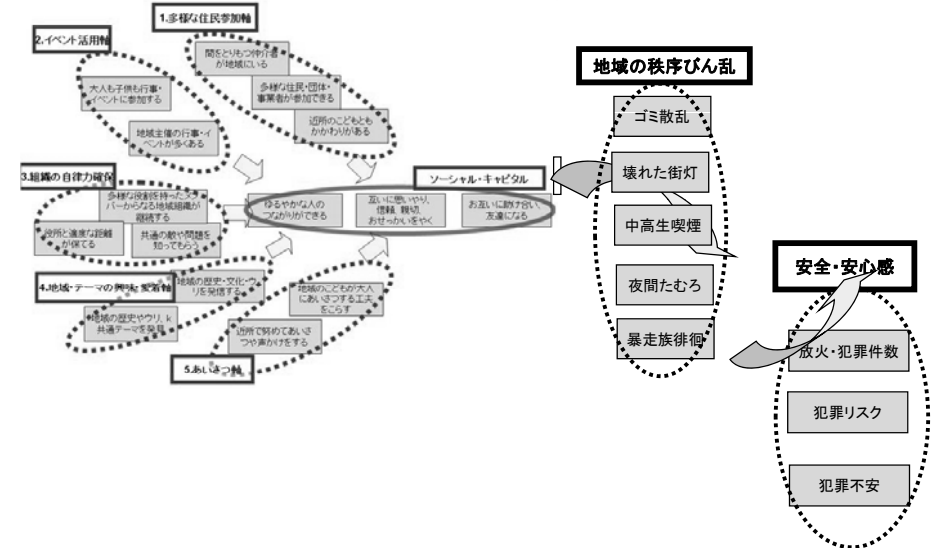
1.多様な住民参加軸

2.イベント活用軸

間をとりもつ仲介者が地域にいる

多様な住民・団体・事業者が参加できる

大人も子供も行事・イベントに参加する

近所のこどもともかかわりがある

地域主催の行事・イベントが多くある

3.組織の自律力確保

多様な役割を持ったメンバーからなる地域組織が継続する

行政と適度な距離が保てる

共通の敵や問題を知っておく

ゆるやかな人のつながりができる

互いに思いやり、信頼、親切、おせっかいをやく

お互いに助け合い、友達になる

ソーシャル・キャピタル

4.地域・テーマの興味・愛着軸

地域の歴史・文化・ウリを発信する

地域の歴史やウリ、k共通テーマを発見

地域のこどもの大人にあいさつする工夫をこらす

近所で努めてあいさつや声かけをする

5.あいさつ軸

地域の秩序びん乱

ゴミ散乱

壊れた街灯

中高生喫煙

夜間たむろ

暴走族徘徊

安全・安心感

放火・犯罪件数

犯罪リスク

犯罪不安